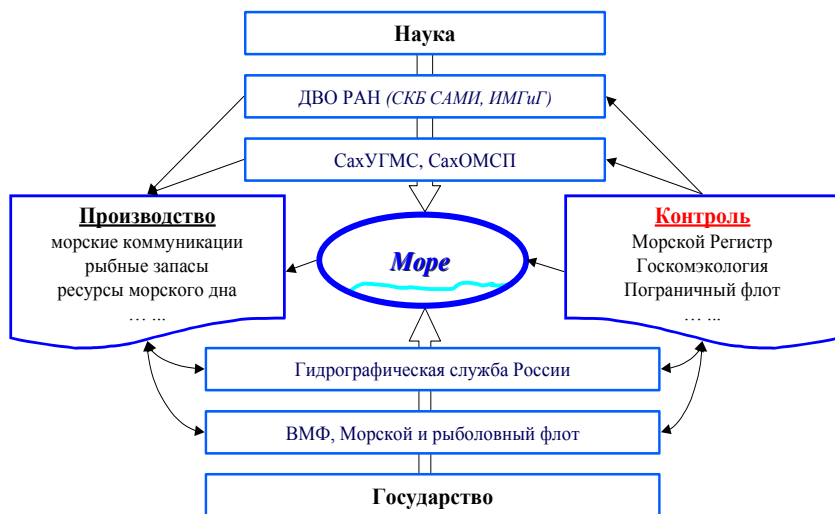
Наука

ДВО РАН (СКБ САМИ, ИМГиГ)

СахУГМС, СахОМСП

Производство
морские коммуникации
рыбные запасы
ресурсы морского дна
… ...

Море

Контроль
Морской Регистр
Госкомэкология
Пограничный флот
… ...

Гидрографическая служба России

ВМФ, Морской и рыболовный флот

Государство